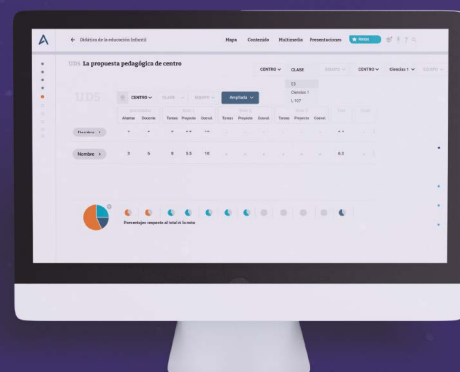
Didáctica de la educación Infantil

Mapa Contenido Multimedia Presentaciones

UD5 La propuesta pedagógica de centro

CENTRO CLASE CENTRO Ciencias 1

C2
Ciencias 1
L. IGT

UD5

CENTRO Ampliada

Alumnos Docente Tareas Proyecto Cuesti. Tareas Proyecto Cuesti. Tareas Proyecto Cuestio.

Nombre

Nombre 5 6 8 5.5 10 6.0

Porcentajes respecto al total de la nota